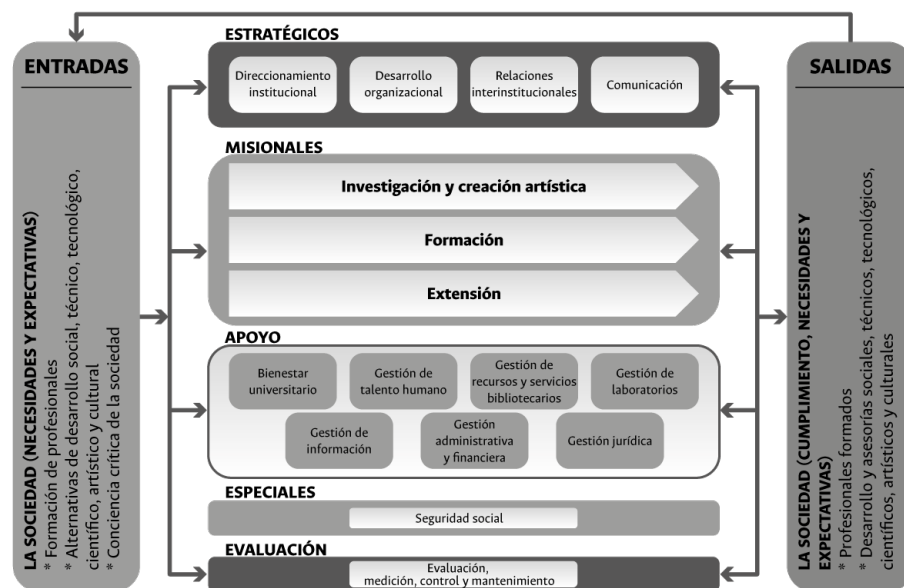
ENTRADAS

LA SOCIEDAD (NECESIDADES Y EXPECTATIVAS)
* Formación de profesionales
* Alternativas de desarrollo social, técnico, tecnológico, científico, artístico y cultural
* Conciencia crítica de la sociedad

ESTRATÉGICOS

Direccionamiento institucional

Desarrollo organizacional

Relaciones interinstitucionales

Comunicación

MISIONALES

Investigación y creación artística

Formación

Extensión

APOYO

Bienestar universitario

Gestión de talento humano

Gestión de recursos y servicios bibliotecarios

Gestión de laboratorios

Gestión de información

Gestión administrativa y financiera

Gestión jurídica

ESPECIALES

Seguridad social

EVALUACIÓN

Evaluación, medición, control y mantenimiento

SALIDAS

LA SOCIEDAD (CUMPLIMIENTO, NECESIDADES Y EXPECTATIVAS)
* Profesionales formados
* Desarrollo y asesorías sociales, técnicos, tecnológicos, científicos, artísticos y culturales